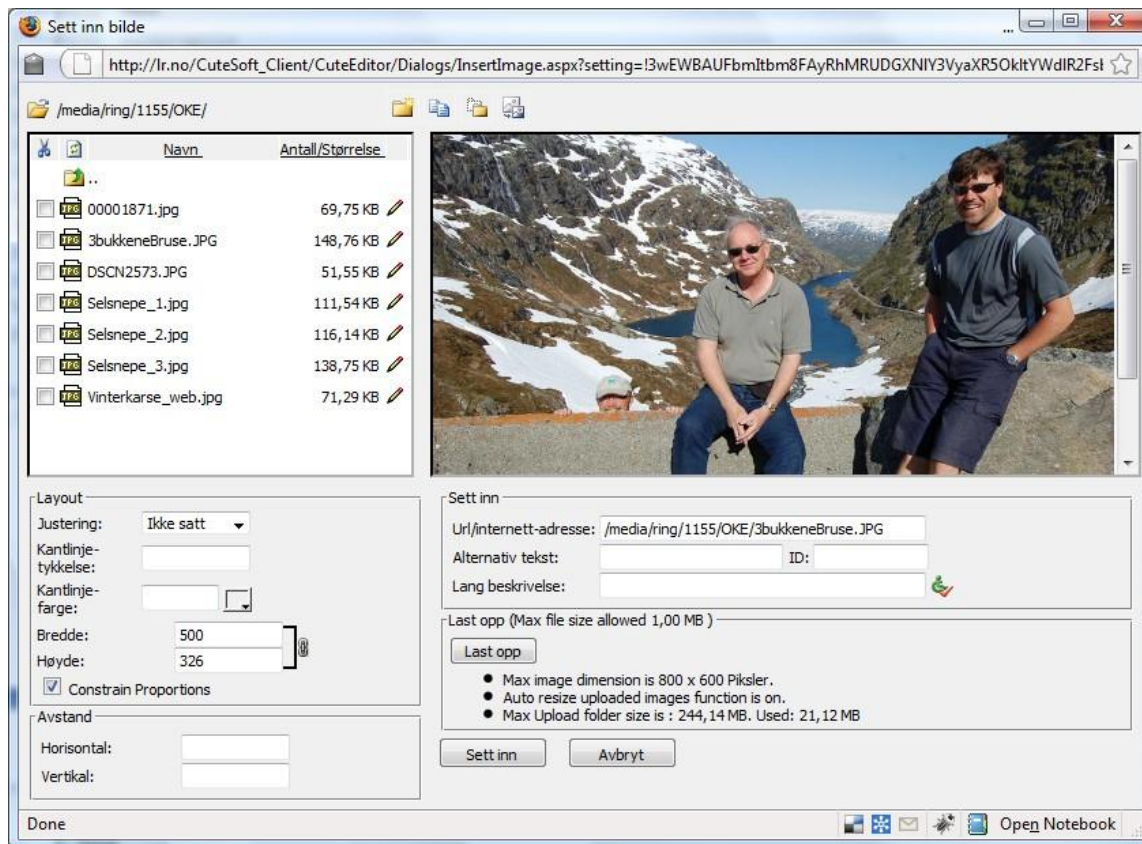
Sett inn bilde

http://lr.no/CuteSoft_Client/CuteEditor/Dialogs/InsertImage.aspx?setting=!3wEWBAUFbmItbm8FAyRhMRUDGXNIY3VyaXR5OkltYWdlR2Fsł

/media/ring/1155/OKE/

| | | Navn | Antall/Størrelse |
|---|---|---|---|
| | | .. | |
| | | 00001871.jpg | 69,75 KB |
| | | 3bukkeneBruse.JPG | 148,76 KB |
| | | DSCN2573.JPG | 51,55 KB |
| | | Selsnepe_1.jpg | 111,54 KB |
| | | Selsnepe_2.jpg | 116,14 KB |
| | | Selsnepe_3.jpg | 138,75 KB |
| | | Vinterkarse_web.jpg | 71,29 KB |

Layout
Justering: Ikke satt
Kantlinje-tykkelse:
Kantlinje-farge:
Bredde: 500
Høyde: 326
Constrain Proportions

Avstand
Horisontal:
Vertikal:

Sett inn
Url/internett-adresse: /media/ring/1155/OKE/3bukkeneBruse.JPG
Alternativ tekst:
ID:
Lang beskrivelse:

Last opp (Max file size allowed 1,00 MB )
Last opp
● Max image dimension is 800 x 600 Piksler.
● Auto resize uploaded images function is on.
● Max Upload folder size is : 244,14 MB. Used: 21,12 MB

Sett inn
Avbryt

Done
Open Notebook